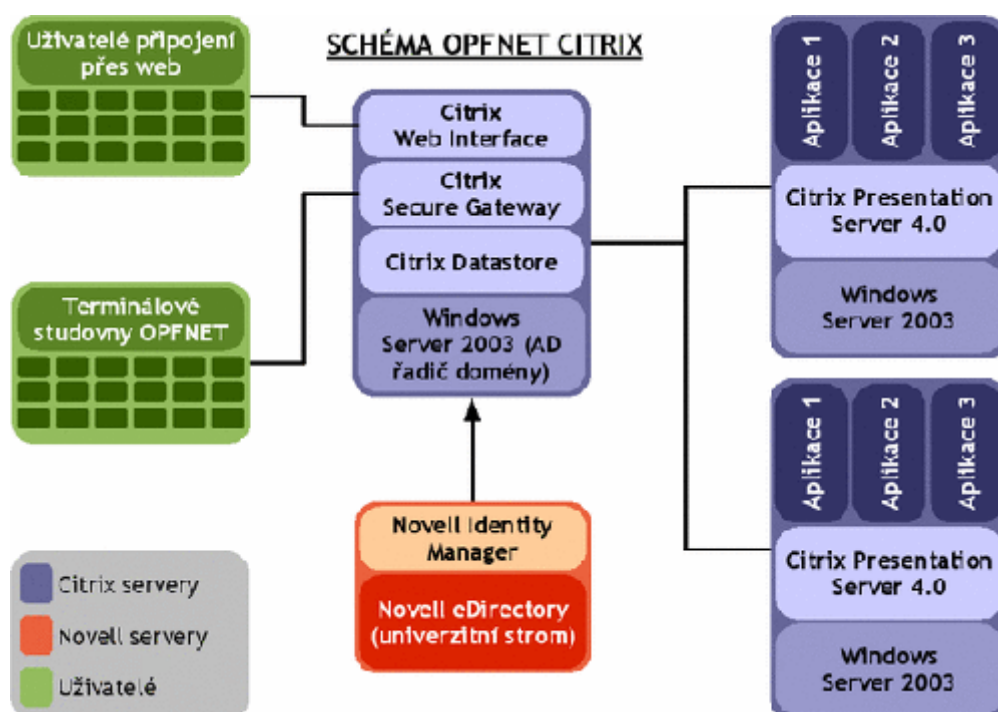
SCHÉMA OPFNET CITRIX

Uživatelé připojení přes web

Terminálové studovny OPFNET

Citrix Web Interface

Citrix Secure Gateway

Citrix Datastore

Windows Server 2003 (AD řadič domény)

Novell Identity Manager

Novell eDirectory (univerzitní strom)

Aplikace 1

Aplikace 2

Aplikace 3

Citrix Presentation Server 4.0

Windows Server 2003

Aplikace 1

Aplikace 2

Aplikace 3

Citrix Presentation Server 4.0

Windows Server 2003

Citrix servery

Novell servery

Uživatelé